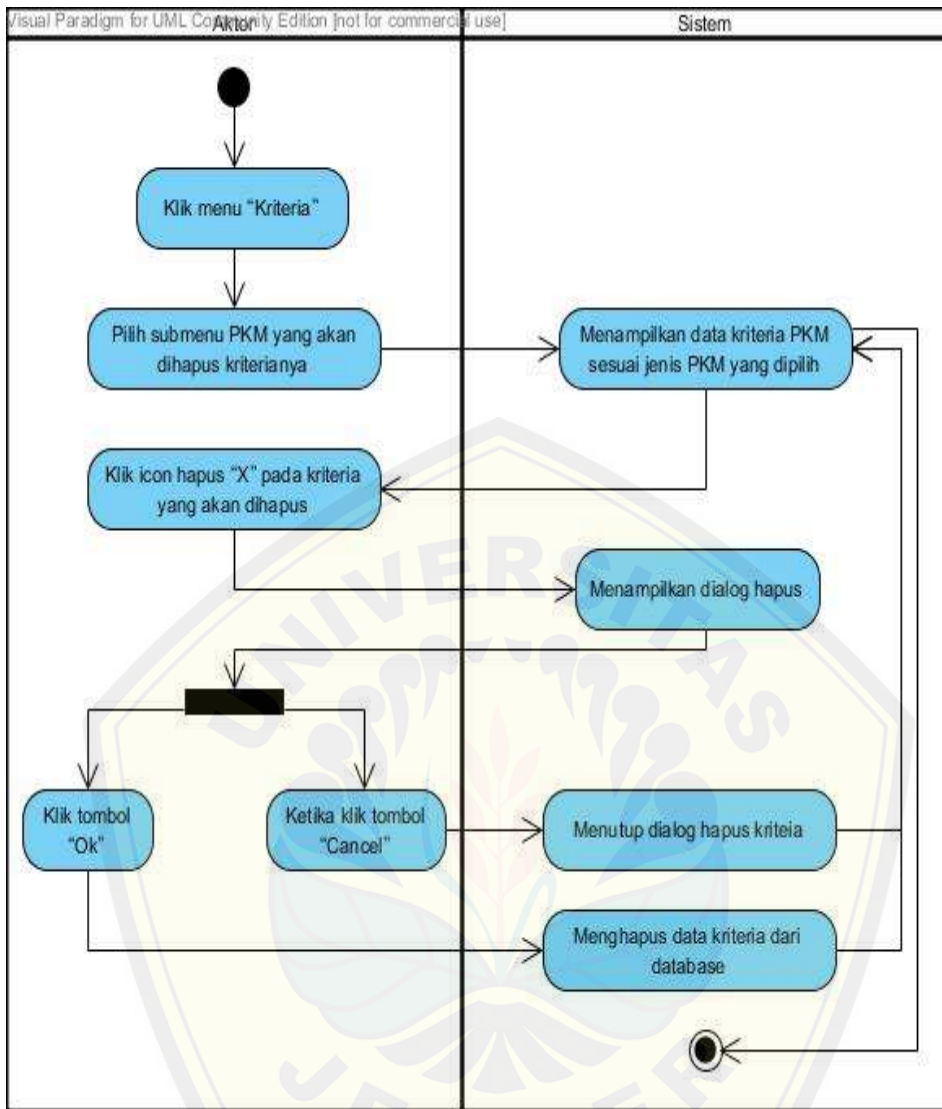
Visual Paradigm for UML Community Edition [not for commercial use]

Aktor

Sistem

Klik menu "Kriteria"

Pilih submenu PKM yang akan dihapus kriterianya

Menampilkan data kriteria PKM sesuai jenis PKM yang dipilih

Klik icon hapus "X" pada kriteria yang akan dihapus

Menampilkan dialog hapus

Klik tombol "Ok"

Ketika klik tombol "Cancel"

Menutup dialog hapus kriteia

Menghapus data kriteria dari database